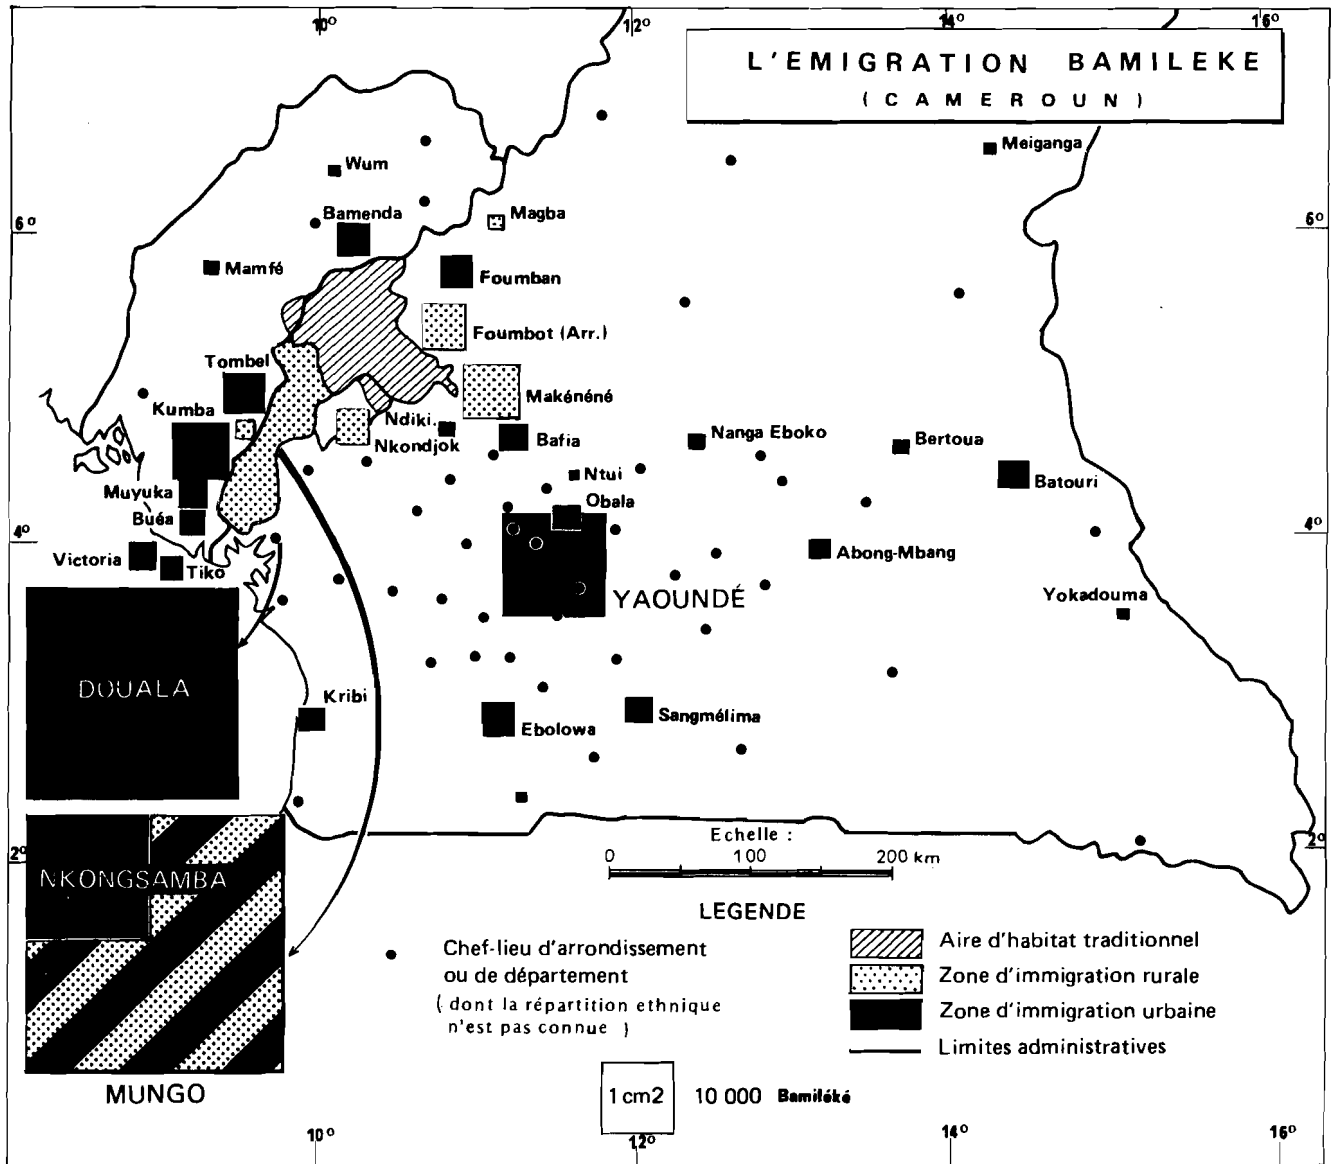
L'EMIGRATION BAMILEKE
( CAMEROUN )

10° 12° 14° 16°

6° 6°

Wum
Bamenda
Magba
Meiganga
Mamfé
Foumban
Foumbot (Arr.)
Tombel
Makénéné
Kumba
Ndiki.
Nkondjok
Bafia
Nanga Eboko
Bertoua
Ntui
Batouri
Muyuka
Obala
Buéa
Victoria
Tiko
Abong-Mbang
YAOUNDÉ
Yokadouma
DOUALA
Kribi
Sangmélima
Ebolowa

4° 4°

Echelle :
0 100 200 km

2° 2°

NKONGSAMBA
MUNGO

LEGENDE

Chef-lieu d'arrondissement ou de département
( dont la répartition ethnique n'est pas connue )

Aire d'habitat traditionnel
Zone d'immigration rurale
Zone d'immigration urbaine
Limites administratives

1 cm2 10 000 Bamiléké

10° 12° 14° 16°